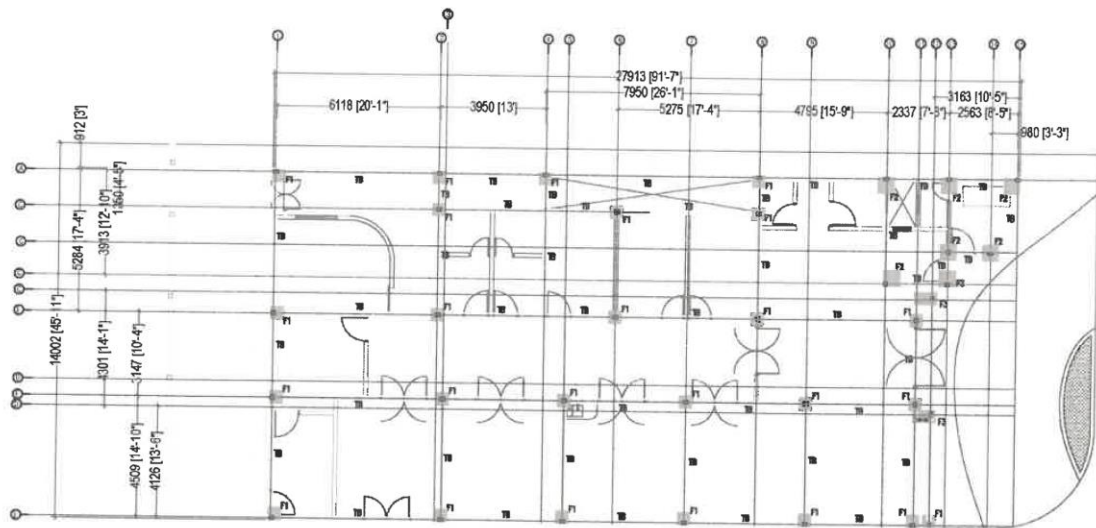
27913 [91'-7"]
7950 [26'-1"]
3163 [10'-5"]
6118 [20'-1"]
3950 [13']
5275 [17'-4"]
4795 [15'-9"]
2337 [7'-8"]
2563 [8'-5"]
980 [3'-3"]
912 [3']
1350 [4'-5"]
3913 [12'-10"]
5284 [17'-4"]
14002 [45'-1"]
4301 [14'-1"]
3147 [10'-4"]
4509 [14'-10"]
4126 [13'-6"]
F1
TB
F1
TB
F1
TB
TB
F1
TB
TB
F1
TB
F2
F2
F2
TB
TB
F1
F1
TB
F2
F2
F2
TB
TB
F1
TB
TB
TB
TB
F1
TB
F1
F2
TB
F1
F1
F1
F1
F1
F1
TB
TB
F1
F2
TB
TB
TB
TB
TB
F1
TB
F1
F1
TB
F1
TB
F1
F1